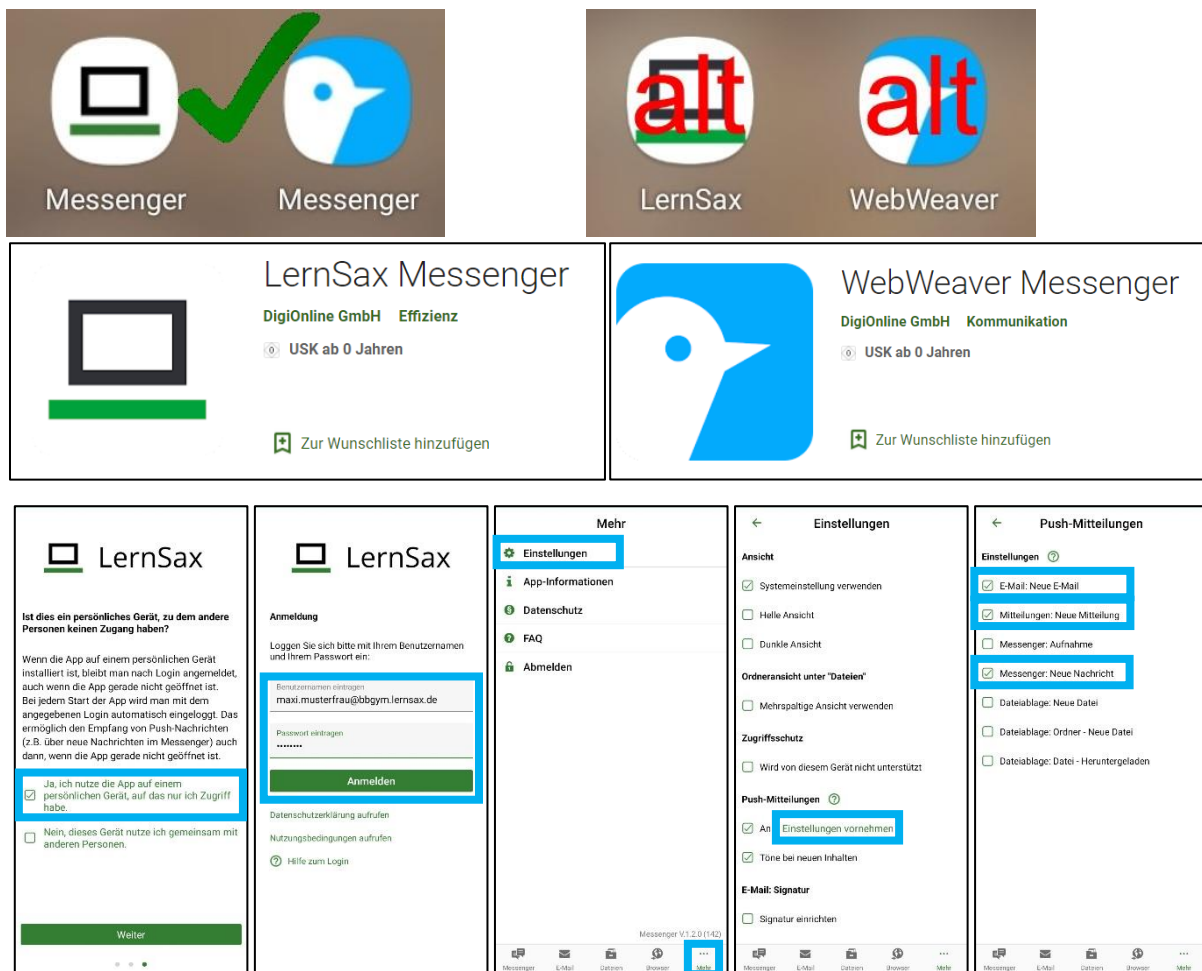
Messenger Messenger

alt alt
LernSax WebWeaver

LernSax Messenger
DigiOnline GmbH Effizienz
0 USK ab 0 Jahren
Zur Wunschliste hinzufügen

WebWeaver Messenger
DigiOnline GmbH Kommunikation
0 USK ab 0 Jahren
Zur Wunschliste hinzufügen

LernSax

Ist dies ein persönliches Gerät, zu dem andere Personen keinen Zugang haben?

Wenn die App auf einem persönlichen Gerät installiert ist, bleibt man nach Login angemeldet, auch wenn die App gerade nicht geöffnet ist. Bei jedem Start der App wird man mit dem angegebenen Login automatisch eingeloggt. Das ermöglich den Empfang von Push-Nachrichten (z.B. über neue Nachrichten im Messenger) auch dann, wenn die App gerade nicht geöffnet ist.

Ja, ich nutze die App auf einem persönlichen Gerät, auf das nur ich Zugriff habe.

Nein, dieses Gerät nutze ich gemeinsam mit anderen Personen.

Weiter

LernSax

Anmeldung

Loggen Sie sich bitte mit Ihrem Benutzernamen und Ihrem Passwort ein:

Benutzernamen eintragen
maxi.musterfrau@bbgym.lernsax.de

Passwort eintragen
••••••••

Anmelden

Datenschutzerklärung aufrufen
Nutzungsbedingungen aufrufen
Hilfe zum Login

Mehr
Einstellungen
App-Informationen
Datenschutz
FAQ
Abmelden

Messenger V.1.2.0 (142)
Messenger E-Mail Dateien Browser Mehr

Einstellungen
Ansicht
Systemeinstellung verwenden
Helle Ansicht
Dunkle Ansicht
Ordneransicht unter "Dateien"
Mehrspaltige Ansicht verwenden
Zugriffsschutz
Wird von diesem Gerät nicht unterstützt
Push-Mitteilungen
An Einstellungen vornehmen
Töne bei neuen Inhalten
E-Mail: Signatur
Signatur einrichten
Messenger E-Mail Dateien Browser Mehr

Push-Mitteilungen
Einstellungen
E-Mail: Neue E-Mail
Mitteilungen: Neue Mitteilung
Messenger: Aufnahme
Messenger: Neue Nachricht
Dateiablage: Neue Datei
Dateiablage: Ordner - Neue Datei
Dateiablage: Datei - Heruntergeladen
Messenger E-Mail Dateien Browser Mehr